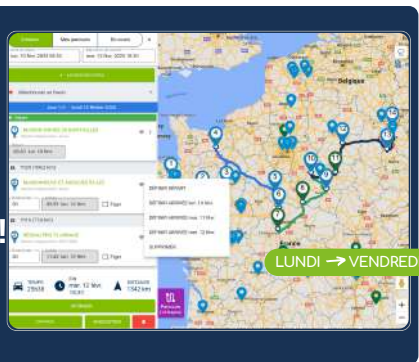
Itinéraire | Mes parcours | En route
lun. 10 févr. 2020 08:00 | mar. 11 févr. 2020 18:30
Sélectionner un fourni
Jour 1/2 - lundi 10 février 2020
BUSSY SAINT GEORGES
TOURNEVILLE
VOLTAIRE
DEFINIR DEPART
DEFINIR ARRIVEE
DEFINIR ARRIVEE
DEFINIR ARRIVEE
SUPPRIMER
Belgique
France
Départ 11h30
mar. 12 févr. 18:30
Distance 1542 km
LUNDI → VENDREDI